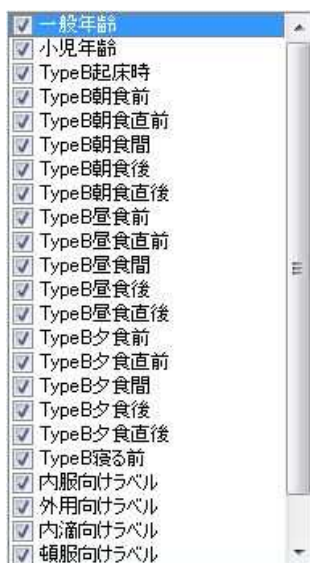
一般年齢
小児年齢
TypeB起床時
TypeB朝食前
TypeB朝食直前
TypeB朝食間
TypeB朝食後
TypeB朝食直後
TypeB昼食前
TypeB昼食直前
TypeB昼食間
TypeB昼食後
TypeB昼食直後
TypeB夕食前
TypeB夕食直前
TypeB夕食間
TypeB夕食後
TypeB夕食直後
TypeB寝る前
内服向けラベル
外用向けラベル
内滴向けラベル
頓服向けラベル